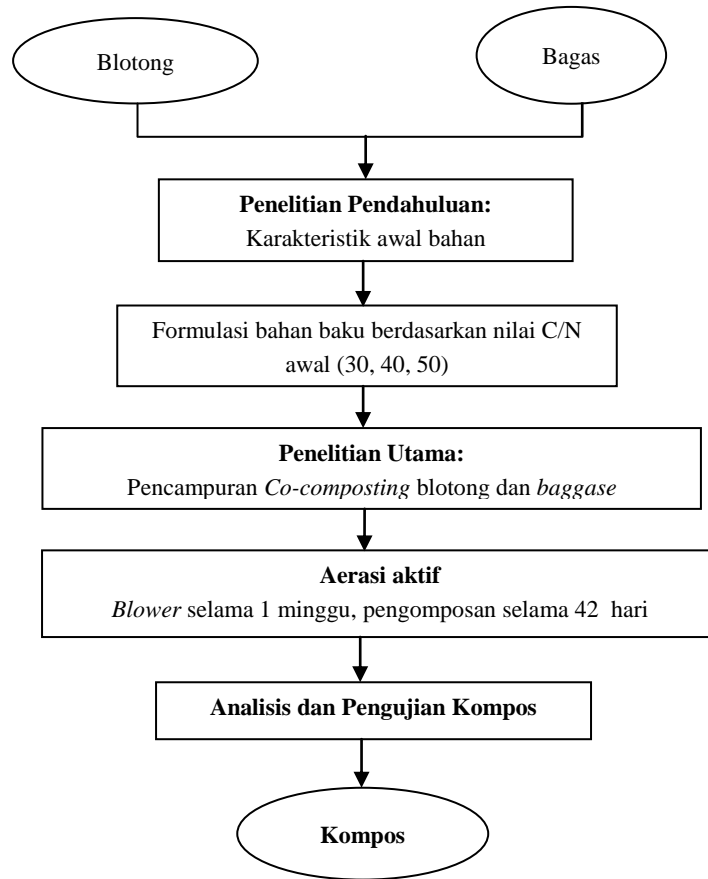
Blotong

Bagas

Penelitian Pendahuluan:
Karakteristik awal bahan

Formulasi bahan baku berdasarkan nilai C/N awal (30, 40, 50)

Penelitian Utama:
Pencampuran Co-composting blotong dan baggase

Aerasi aktif
Blower selama 1 minggu, pengomposan selama 42 hari

Analisis dan Pengujian Kompos

Kompos